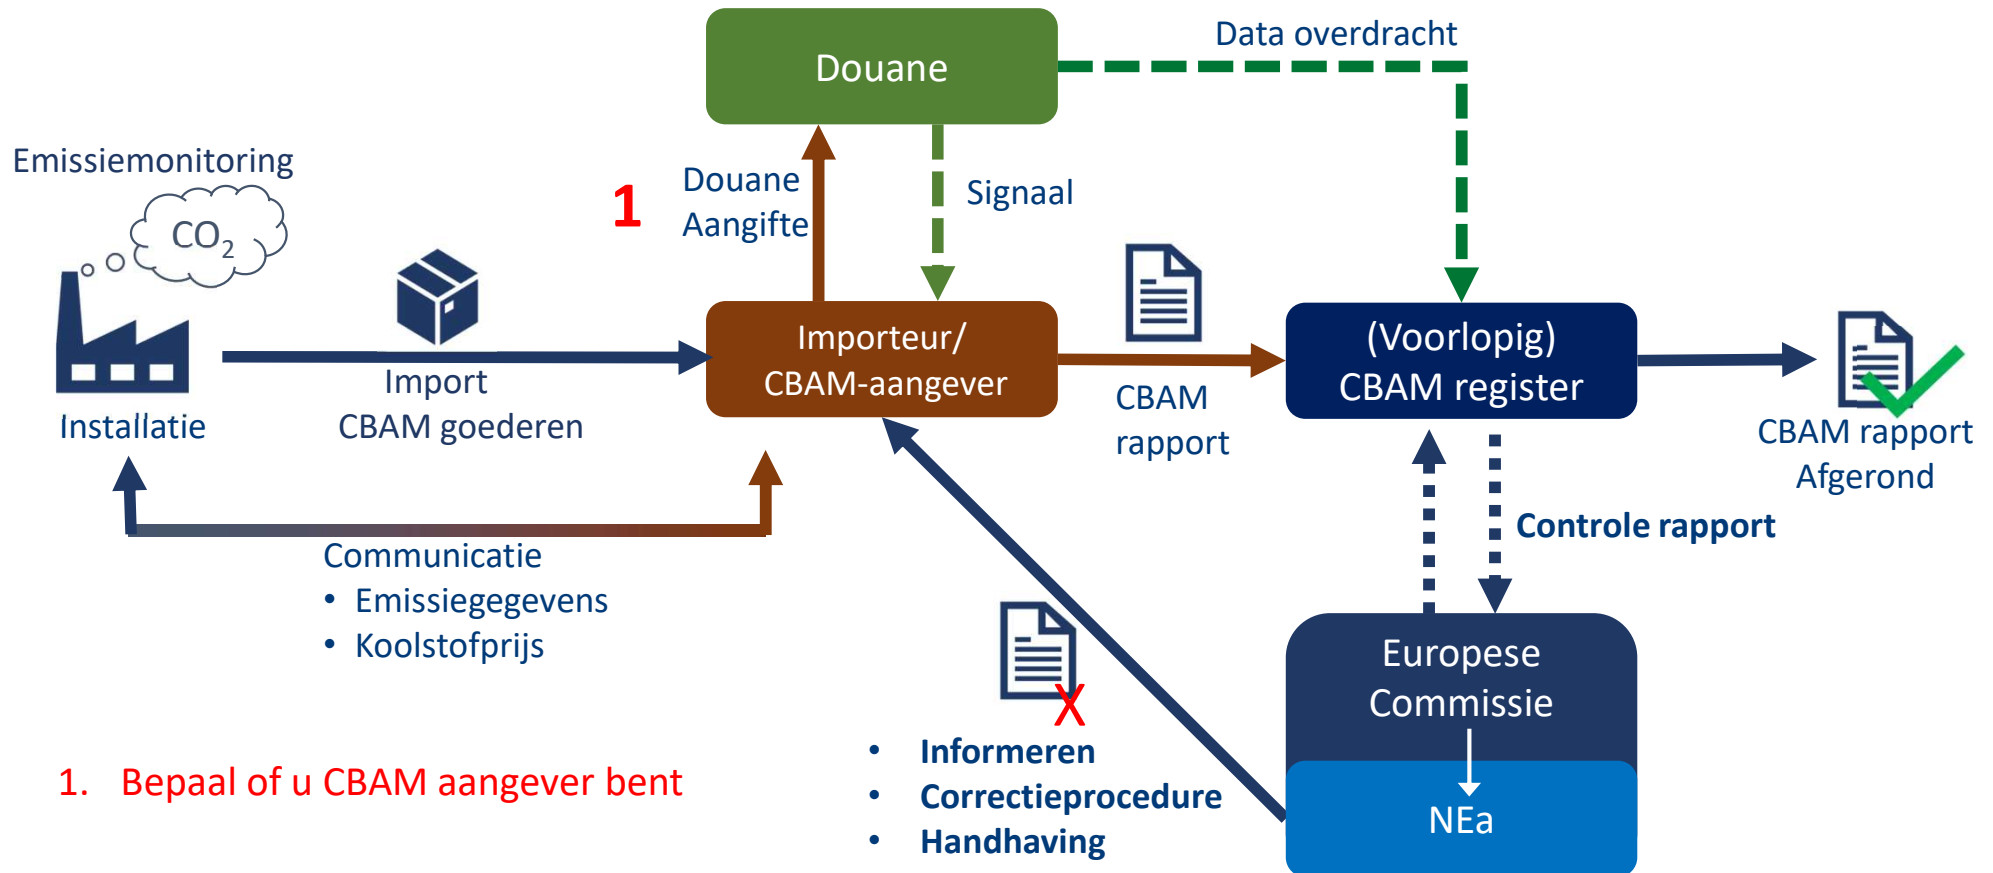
Douane

Data overdracht

Emissiemonitoring

$CO_2$

1

Douane Aangifte

Signaal

Installatie

Import CBAM goederen

Importeur/ CBAM-aangever

CBAM rapport

(Voorlopig) CBAM register

CBAM rapport Afgerond

Controle rapport

Communicatie
• Emissiegegevens
• Koolstofprijs

X

• Informeren
• Correctieprocedure
• Handhaving

Europese Commissie

NEa

1. Bepaal of u CBAM aangever bent